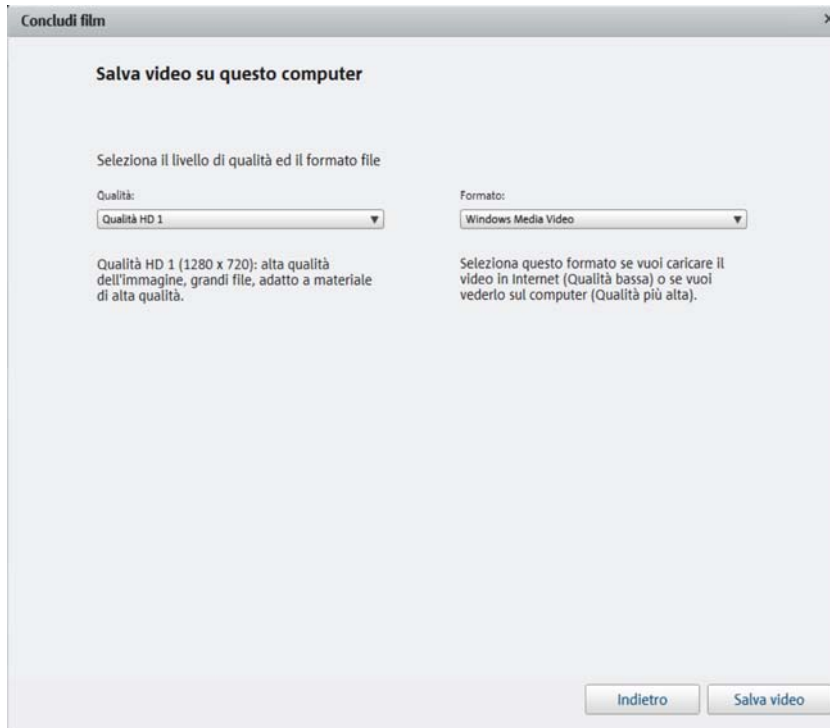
Concludi film

Salva video su questo computer

Seleziona il livello di qualità ed il formato file

Qualità:

Qualità HD 1

Formato:

Windows Media Video

Qualità HD 1 (1280 x 720): alta qualità dell'immagine, grandi file, adatto a materiale di alta qualità.

Seleziona questo formato se vuoi caricare il video in Internet (Qualità bassa) o se vuoi vederlo sul computer (Qualità più alta).

Indietro

Salva video